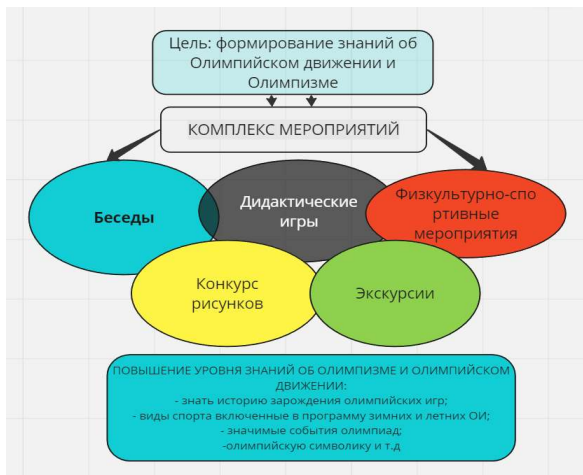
Цель: формирование знаний об Олимпийском движении и Олимпизме

КОМПЛЕКС МЕРОПРИЯТИЙ

Беседы

Дидактические игры

Физкультурно-спортивные мероприятия

Конкурс рисунков

Экскурсии

ПОВЫШЕНИЕ УРОВНЯ ЗНАНИЙ ОБ ОЛИМПИЗМЕ И ОЛИМПИЙСКОМ ДВИЖЕНИИ:
- знать историю зарождения олимпийских игр;
- виды спорта включенные в программу зимних и летних ОИ;
- значимые события олимпиад;
-олимпийскую символику и т.д